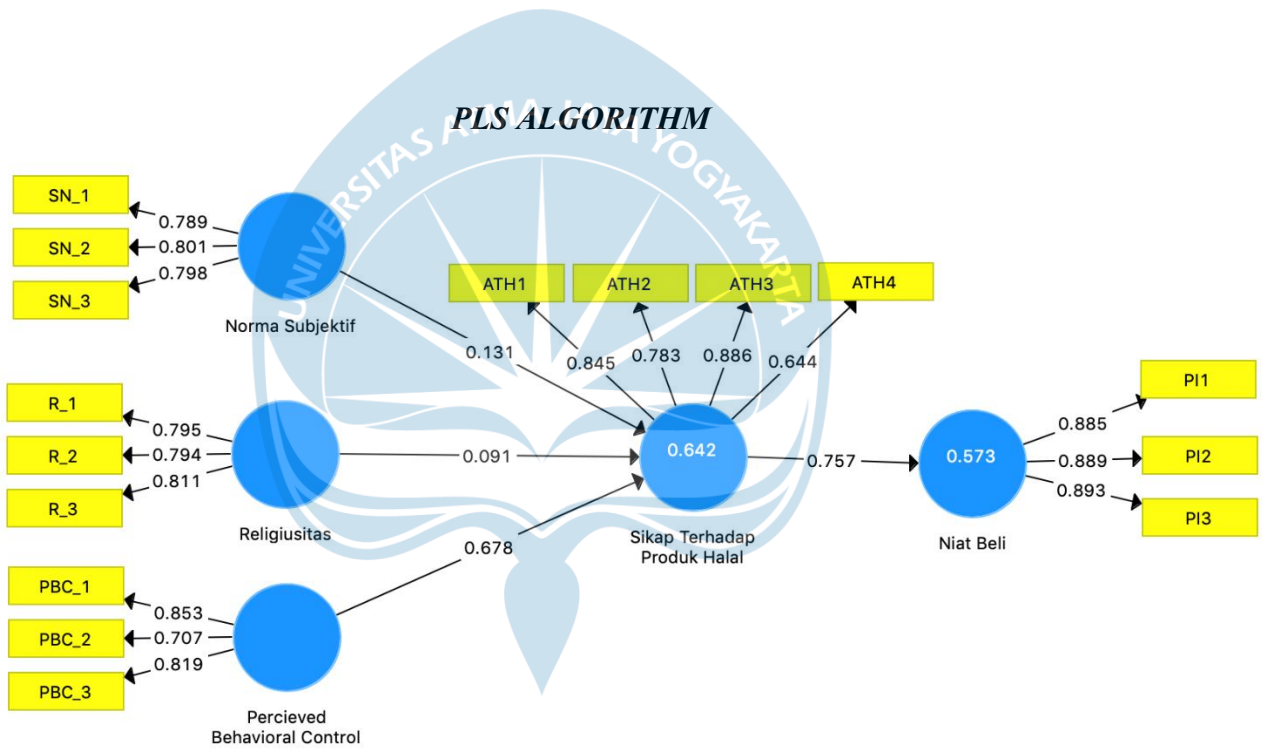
PLS ALGORITHM

UNIVERSITAS ATMA JAYA YOGYAKARTA

SN_1
SN_2
SN_3
0.789
0.801
0.798
Norma Subjektif

ATH1
ATH2
ATH3
ATH4
0.845
0.783
0.886
0.644

0.131

R_1
R_2
R_3
0.795
0.794
0.811
Religiusitas

0.091

0.642
Sikap Terhadap Produk Halal

0.757

0.573
Niat Beli

0.885
0.889
0.893
PI1
PI2
PI3

0.678

PBC_1
PBC_2
PBC_3
0.853
0.707
0.819
Percieved Behavioral Control